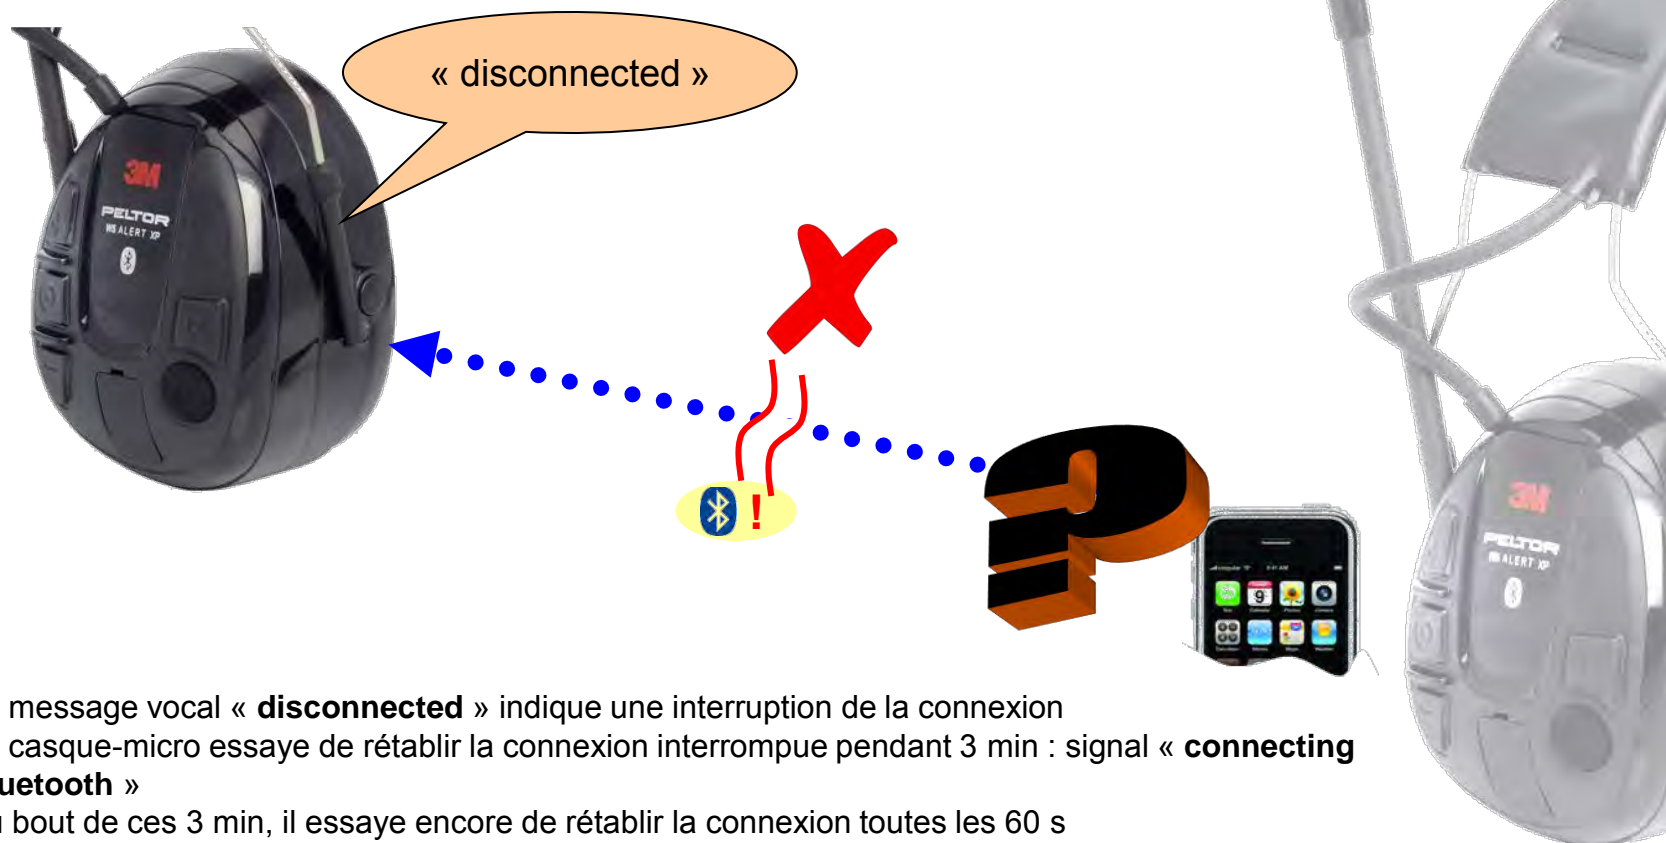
« disconnected »

3M
PELTOR
WS ALERT XP

!

3M
PELTOR
WS ALERT XP

message vocal « **disconnected** » indique une interruption de la connexion

casque-micro essaye de rétablir la connexion interrompue pendant 3 min : signal « **connecting** **uetooth** »

bout de ces 3 min, il essaye encore de rétablir la connexion toutes les 60 s